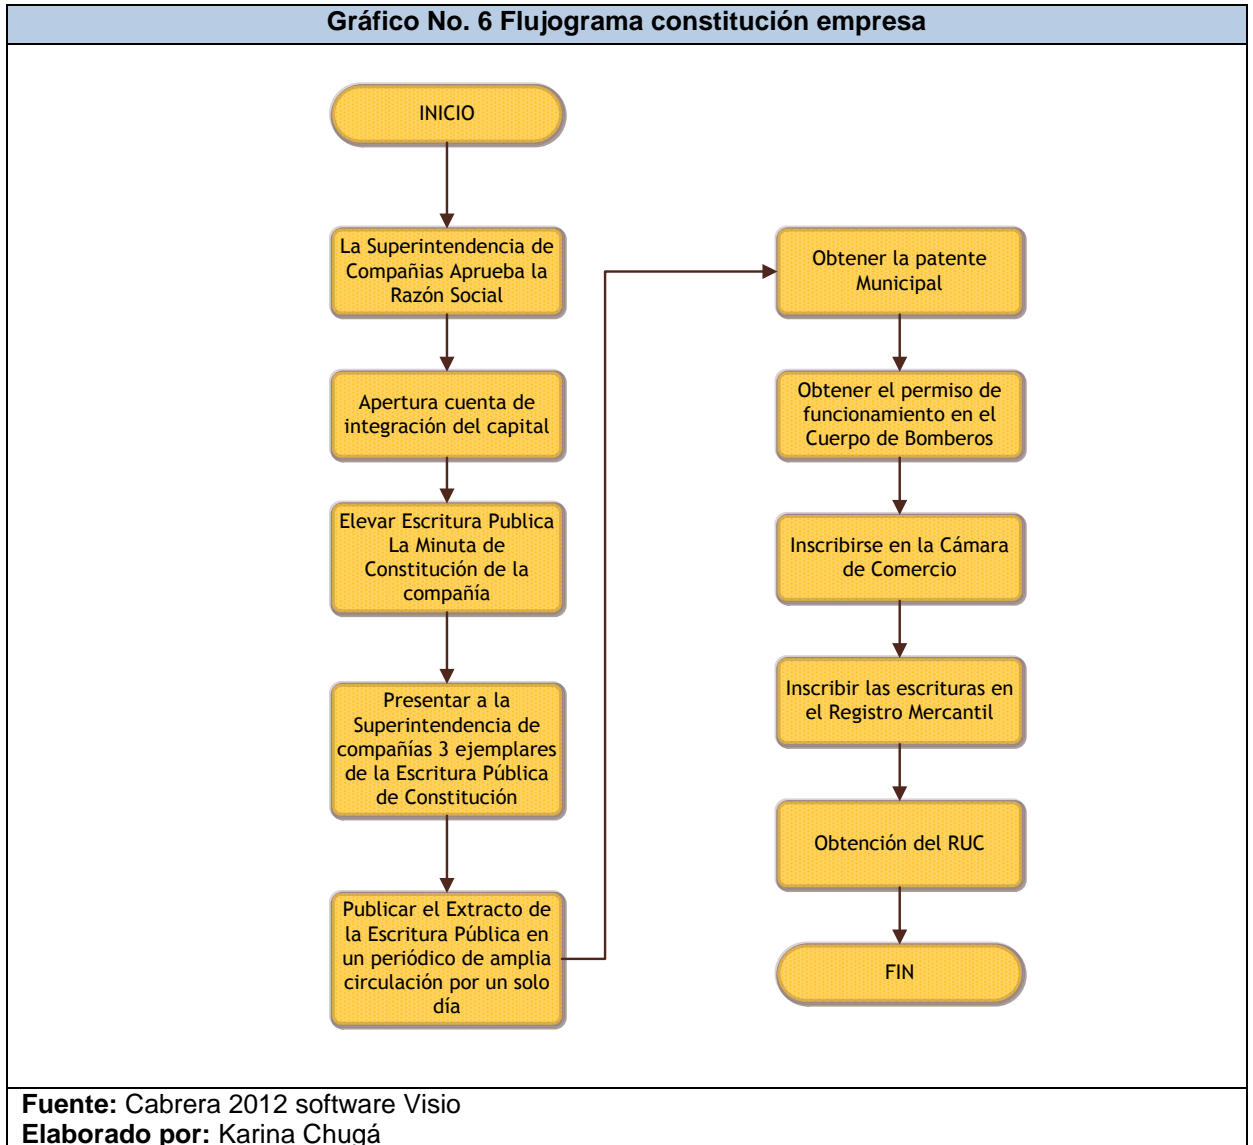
Gráfico No. 6 Flujograma constitución empresa

INICIO

La Superintendencia de Compañias Aprueba la Razón Social

Apertura cuenta de integración del capital

Elevar Escritura Publica La Minuta de Constitución de la compañía

Presentar a la Superintendencia de compañías 3 ejemplares de la Escritura Pública de Constitución

Publicar el Extracto de la Escritura Pública en un periódico de amplia circulación por un solo día

Obtener la patente Municipal

Obtener el permiso de funcionamiento en el Cuerpo de Bomberos

Inscribirse en la Cámara de Comercio

Inscribir las escrituras en el Registro Mercantil

Obtención del RUC

FIN

Fuente: Cabrera 2012 software Visio
Elaborado por: Karina Chugá